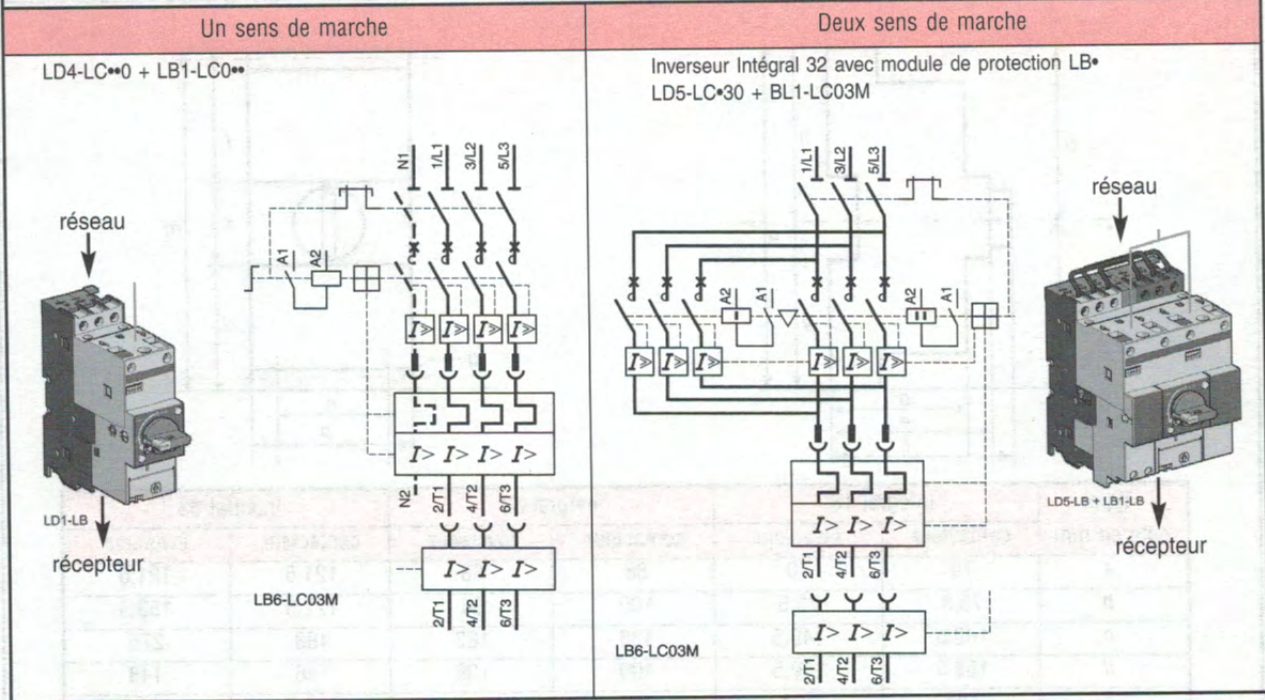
| Un sens de marche | Deux sens de marche |
|---|---|

LD4-LC••0 + LB1-LC0••

réseau

N1 1/L1 3/L2 5/L3

A1 A2

$I>$ $I>$ $I>$ $I>$

N2 2/T1 4/T2 6/T3

$I>$ $I>$ $I>$

LB6-LC03M

2/T1 4/T2 6/T3

LD1-LB

récepteur

Inverseur Intégral 32 avec module de protection LB•
LD5-LC•30 + BL1-LC03M

1/L1 3/L2 5/L3

A2 A1 A2 A1

$I>$ $I>$ $I>$

2/T1 4/T2 6/T3

$I>$ $I>$ $I>$

LB6-LC03M

2/T1 4/T2 6/T3

réseau

LD5-LB + LB1-LB

récepteur